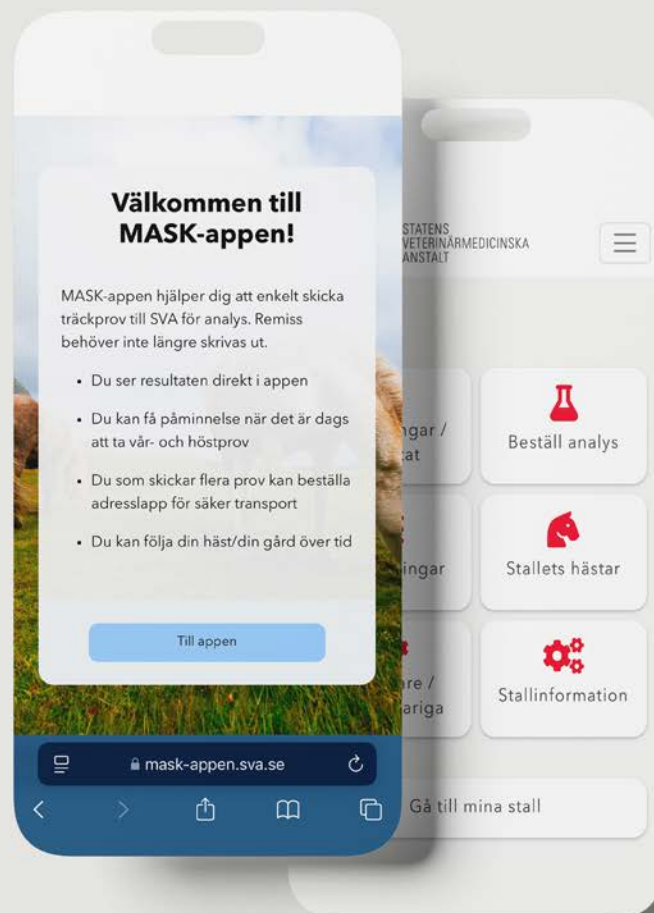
Välkommen till MASK-appen!

MASK-appen hjälper dig att enkelt skicka träckprov till SVA för analys. Remiss behöver inte längre skrivas ut.

- Du ser resultaten direkt i appen
- Du kan få påminnelse när det är dags att ta vår- och höstprov
- Du som skickar flera prov kan beställa adresslapp för säker transport
- Du kan följa din häst/din gård över tid

Till appen

mask-appen.sva.se

STATENS VETERINÄRMEDICINSKA ANSTALT

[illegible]ngar / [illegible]at

Beställ analys

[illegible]ingar

Stallets hästar

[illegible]re / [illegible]ariga

Stallinformation

Gå till mina stall